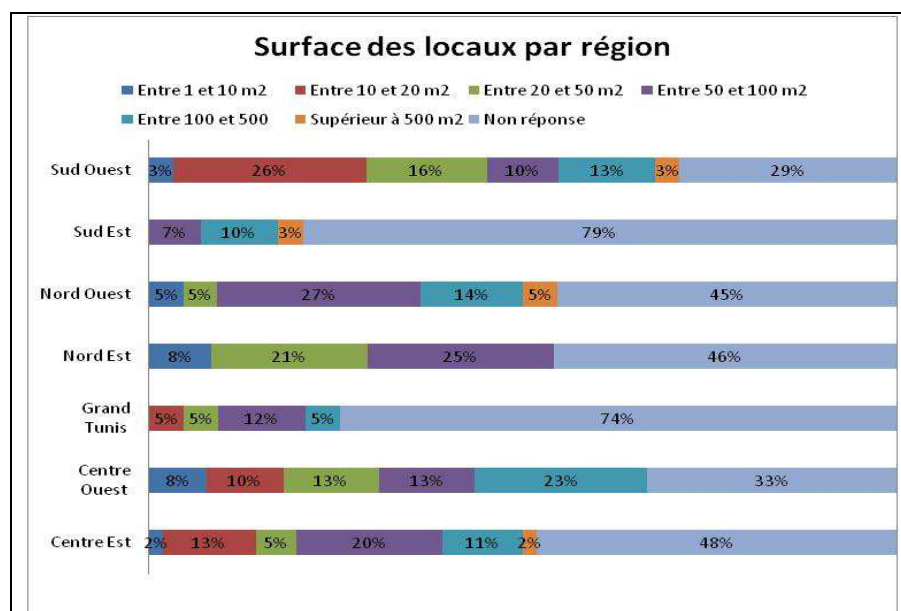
Surface des locaux par région

Entre 1 et 10 m2
Entre 10 et 20 m2
Entre 20 et 50 m2
Entre 50 et 100 m2
Entre 100 et 500
Supérieur à 500 m2
Non réponse

Sud Ouest 3% 26% 16% 10% 13% 3% 29%

Sud Est 7% 10% 3% 79%

Nord Ouest 5% 5% 27% 14% 5% 45%

Nord Est 8% 21% 25% 46%

Grand Tunis 5% 5% 12% 5% 74%

Centre Ouest 8% 10% 13% 13% 23% 33%

Centre Est 2% 13% 5% 20% 11% 2% 48%